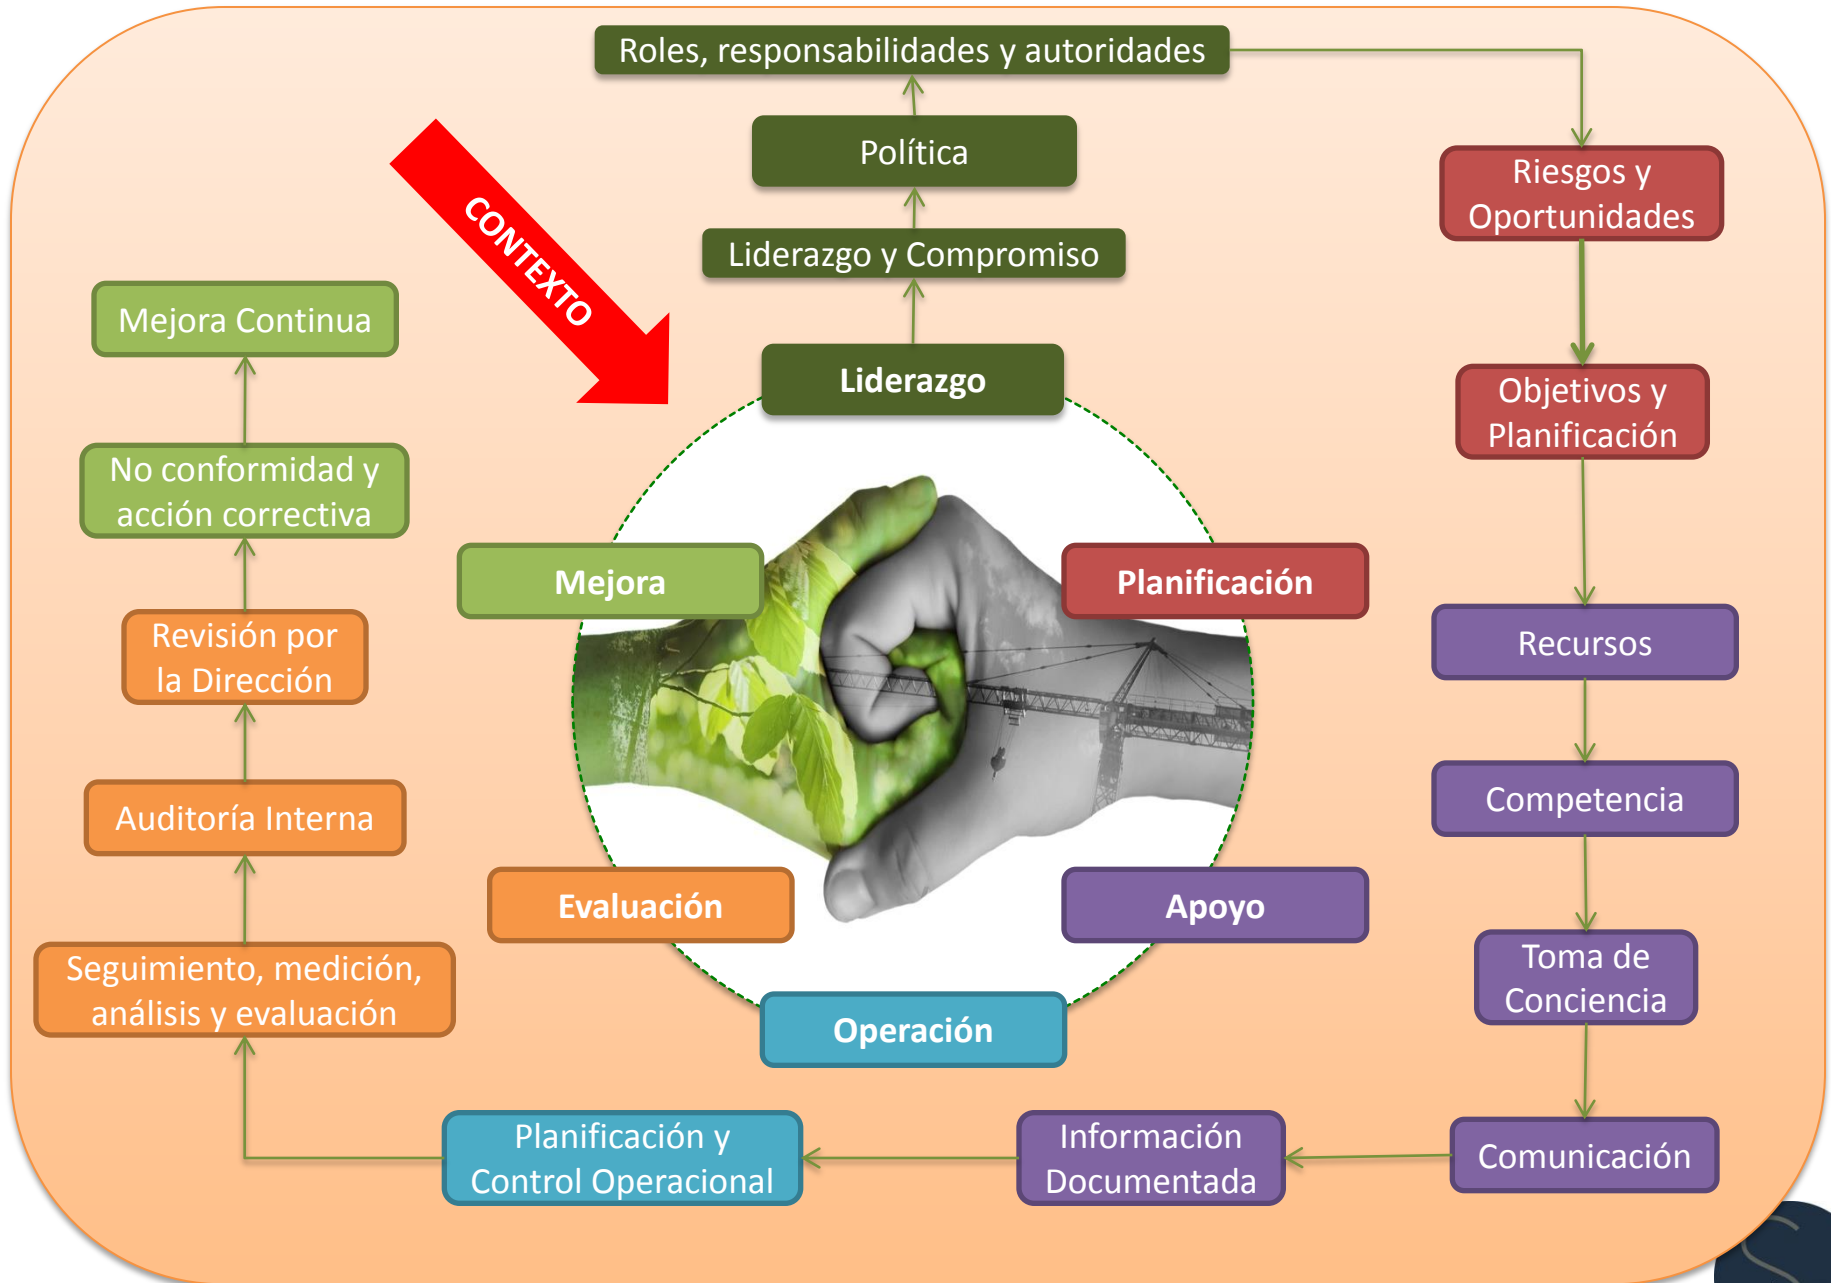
Roles, responsabilidades y autoridades

Política

Liderazgo y Compromiso

Liderazgo

CONTEXTO

Riesgos y Oportunidades

Objetivos y Planificación

Recursos

Competencia

Toma de Conciencia

Comunicación

Mejora Continua

No conformidad y acción correctiva

Revisión por la Dirección

Auditoría Interna

Seguimiento, medición, análisis y evaluación

Mejora

Planificación

Evaluación

Apoyo

Operación

Planificación y Control Operacional

Información Documentada